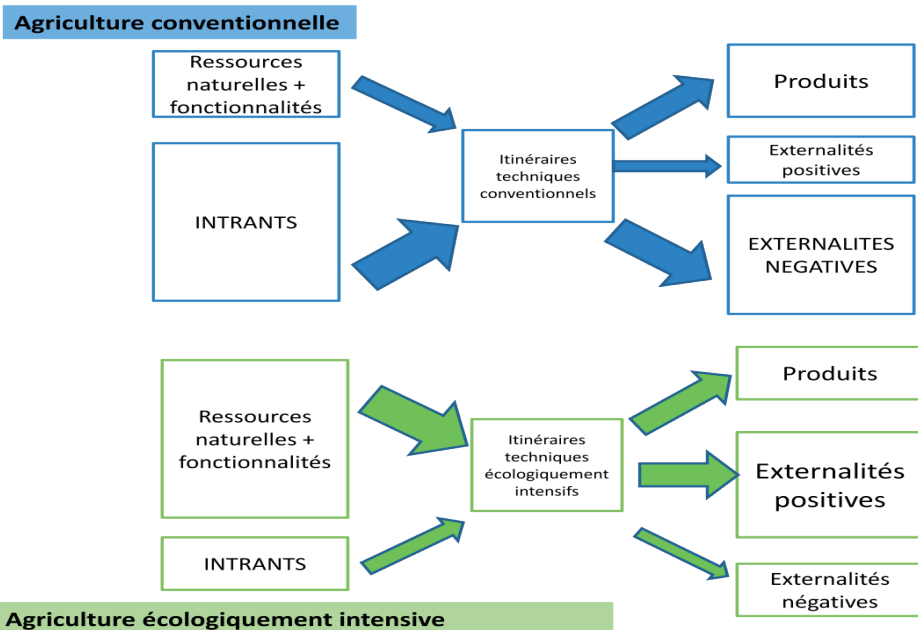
Agriculture conventionnelle

Ressources naturelles + fonctionnalités

INTRANTS

Itinéraires techniques conventionnels

Produits

Externalités positives

EXTERNALITES NEGATIVES

Ressources naturelles + fonctionnalités

INTRANTS

Itinéraires techniques écologiquement intensifs

Produits

Externalités positives

Externalités négatives

Agriculture écologiquement intensive